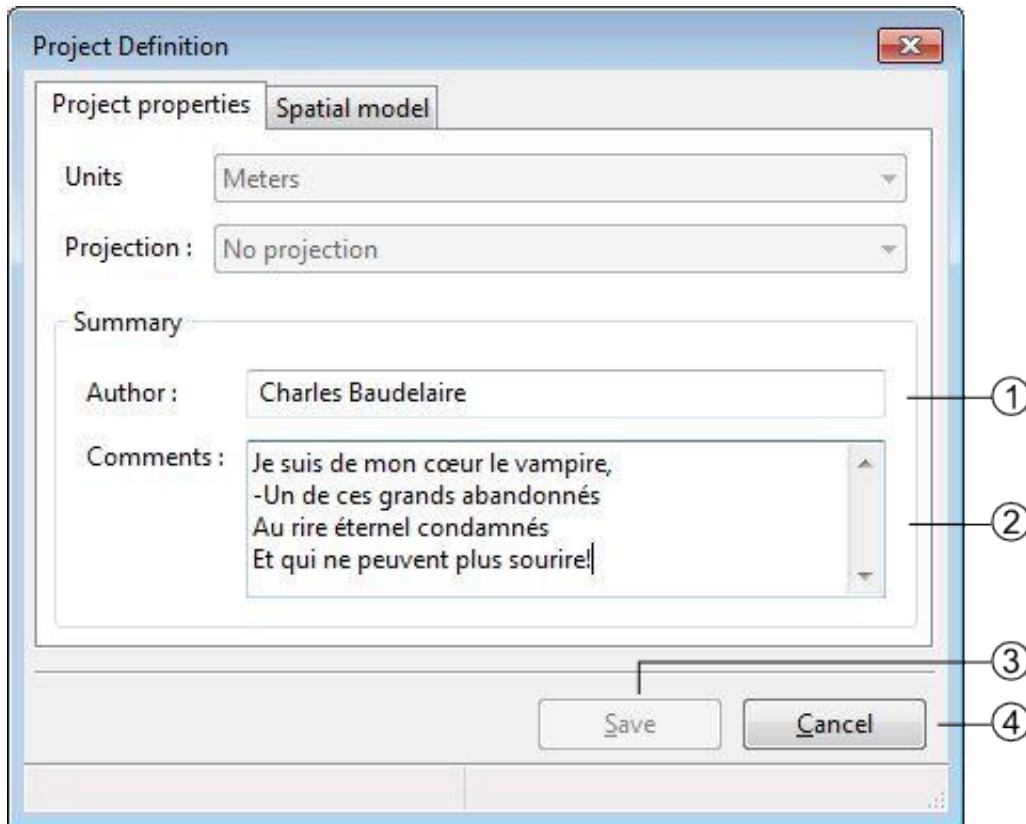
Project Definition

Project properties

Spatial model

Units
Meters

Projection :
No projection

Summary

Author :
Charles Baudelaire

Comments :
Je suis de mon cœur le vampire,
-Un de ces grands abandonnés
Au rire éternel condamnés
Et qui ne peuvent plus sourire!

Save
Cancel

1
2
3
4